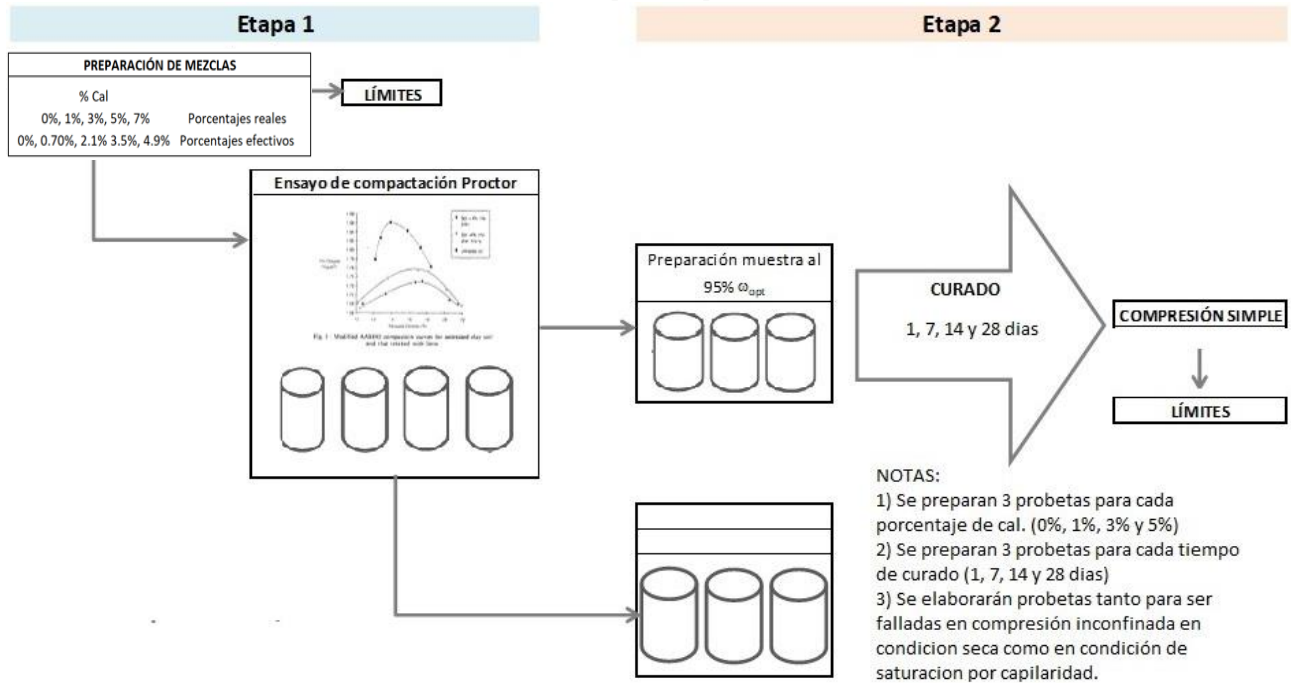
Etapa 1

Etapa 2

PREPARACIÓN DE MEZCLAS

% Cal

0%, 1%, 3%, 5%, 7% Porcentajes reales

0%, 0.70%, 2.1% 3.5%, 4.9% Porcentajes efectivos

LÍMITES

Ensayo de compactación Proctor

Fig. 1 : Modified AASHO compaction curves for untreated clay soil and that treated with lime

Preparación muestra al 95% $\omega_{opt}$

CURADO

1, 7, 14 y 28 dias

COMPRESIÓN SIMPLE

LÍMITES

NOTAS:
1) Se preparan 3 probetas para cada porcentaje de cal. (0%, 1%, 3% y 5%)
2) Se preparan 3 probetas para cada tiempo de curado (1, 7, 14 y 28 dias)
3) Se elaborarán probetas tanto para ser falladas en compresión inconfinada en condicion seca como en condición de saturacion por capilaridad.